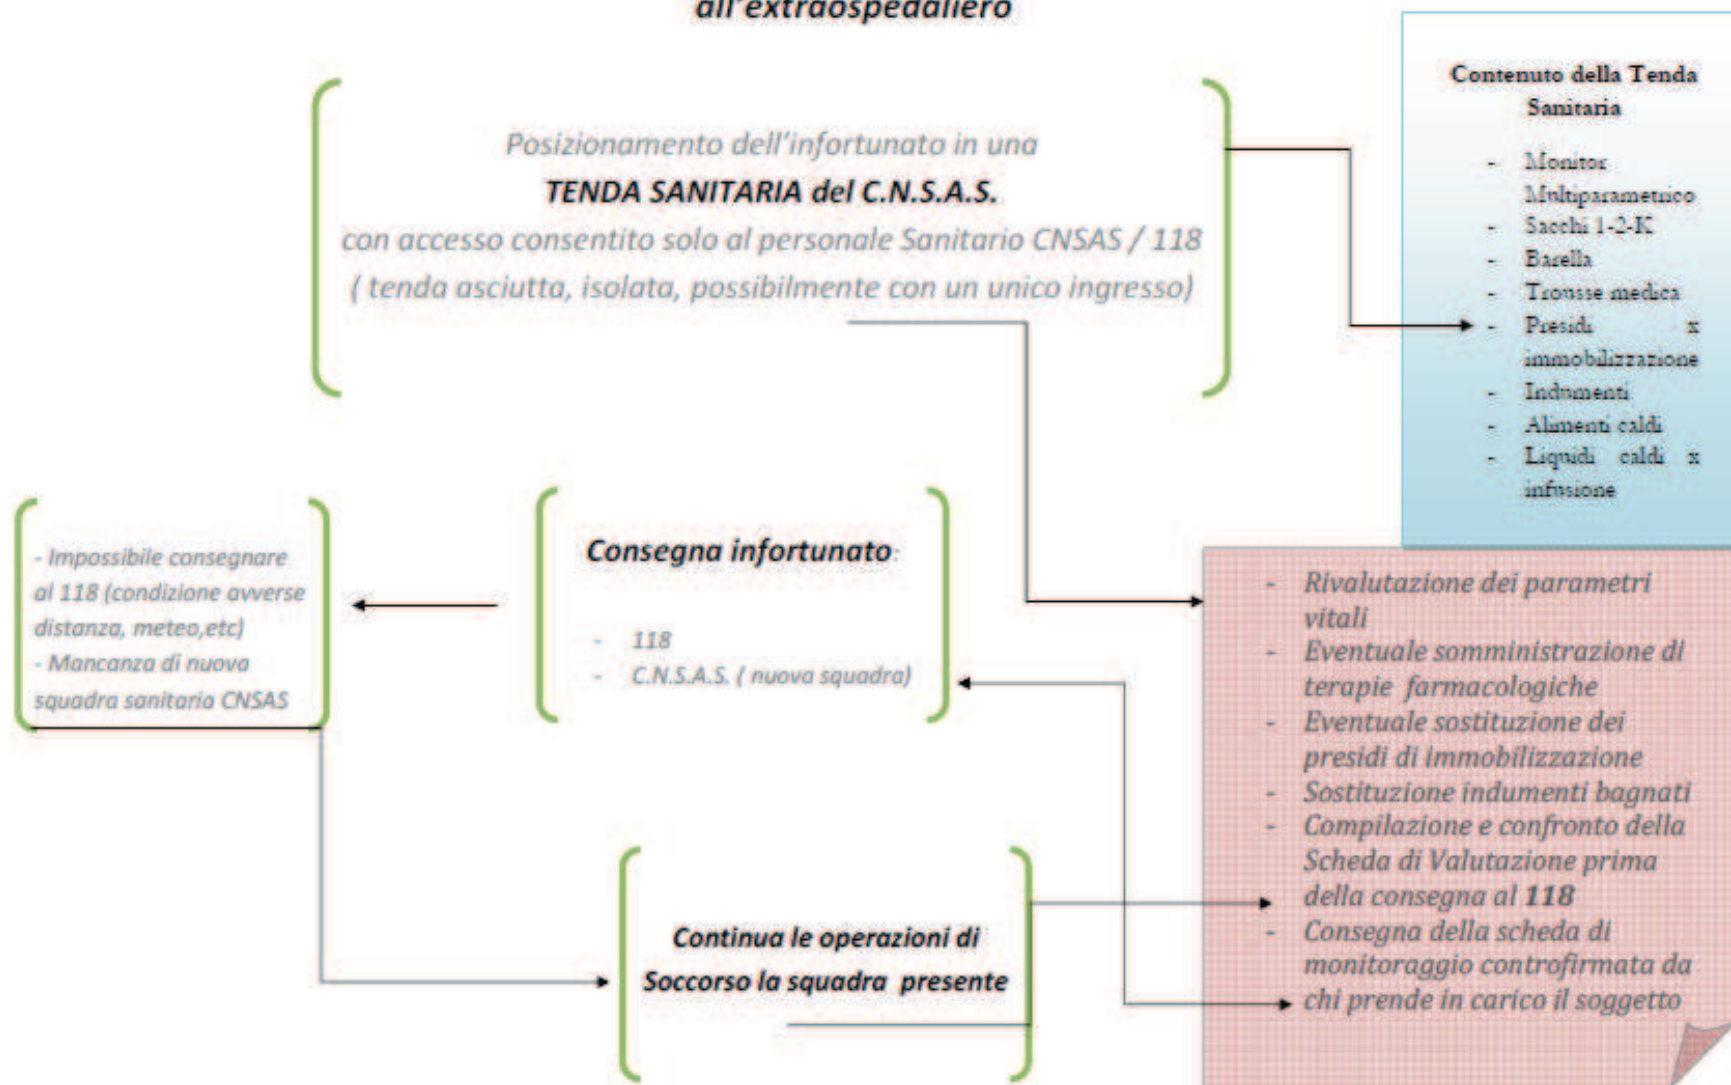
all'extraospedaliero

Posizionamento dell'infortunato in una
TENDA SANITARIA del C.N.S.A.S.
con accesso consentito solo al personale Sanitario CNSAS / 118
( tenda asciutta, isolata, possibilmente con un unico ingresso)

Contenuto della Tenda Sanitaria

- Monitor Multiparametrico
- Sacchi 1-2-K
- Barella
- Trousse medica
- Presidi x immobilizzazione
- Indumenti
- Alimenti caldi
- Liquidi caldi x infusione

- Impossibile consegnare al 118 (condizione avverse distanza, meteo,etc)
- Mancanza di nuova squadra sanitaria CNSAS

Consegna infortunato:

- 118
- C.N.S.A.S. ( nuova squadra)

- Rivalutazione dei parametri vitali
- Eventuale somministrazione di terapie farmacologiche
- Eventuale sostituzione dei presidi di immobilizzazione
- Sostituzione indumenti bagnati
- Compilazione e confronto della Scheda di Valutazione prima della consegna al 118
- Consegna della scheda di monitoraggio controfirmata da chi prende in carico il soggetto

Continua le operazioni di Soccorso la squadra presente